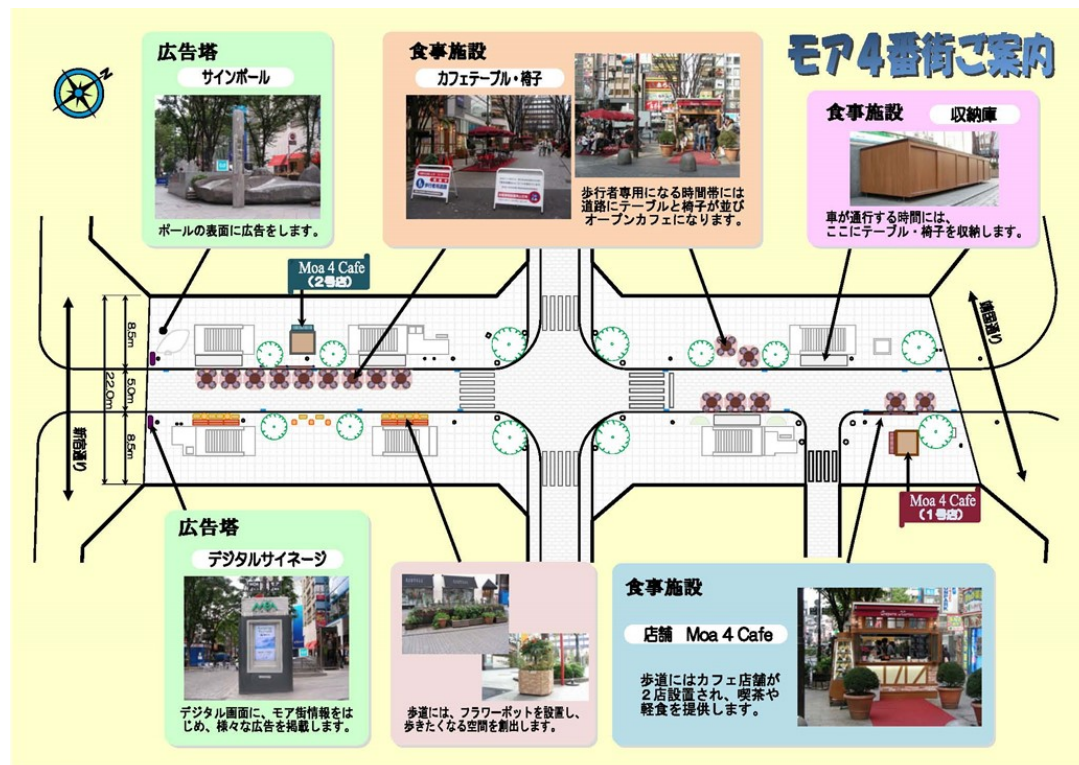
モア4番街ご案内

広告塔
サインポール
ポールの表面に広告をします。

食事施設
カフェテーブル・椅子
歩行者専用になる時間帯には道路にテーブルと椅子が並びオープンカフェになります。

食事施設
収納庫
車が通行する時間には、ここにテーブル・椅子を収納します。

Moa 4 Cafe
（2号店）

8.5m
5.0m
22.0m
8.5m

新宿通り

靖国通り

Moa 4 Cafe
（1号店）

広告塔
デジタルサイネージ
デジタル画面に、モア街情報をはじめ、様々な広告を掲載します。

歩道には、フラワーポットを設置し、歩きたくなる空間を創出します。

食事施設
店舗　Moa 4 Cafe
歩道にはカフェ店舗が2店設置され、喫茶や軽食を提供します。